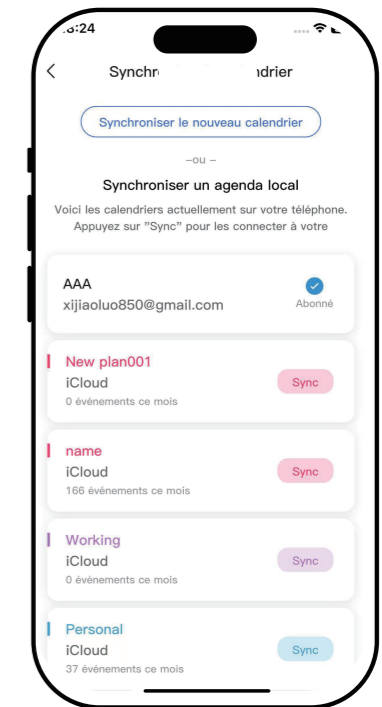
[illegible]:24

Synchr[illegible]ndrier

Synchroniser le nouveau calendrier

—ou—

Synchroniser un agenda local

Voici les calendriers actuellement sur votre téléphone. Appuyez sur "Sync" pour les connecter à votre

AAA
xijiaoluo850@gmail.com
Abonné

New plan001
iCloud
0 événements ce mois
Sync

name
iCloud
166 événements ce mois
Sync

Working
iCloud
0 événements ce mois
Sync

Personal
iCloud
37 événements ce mois
Sync